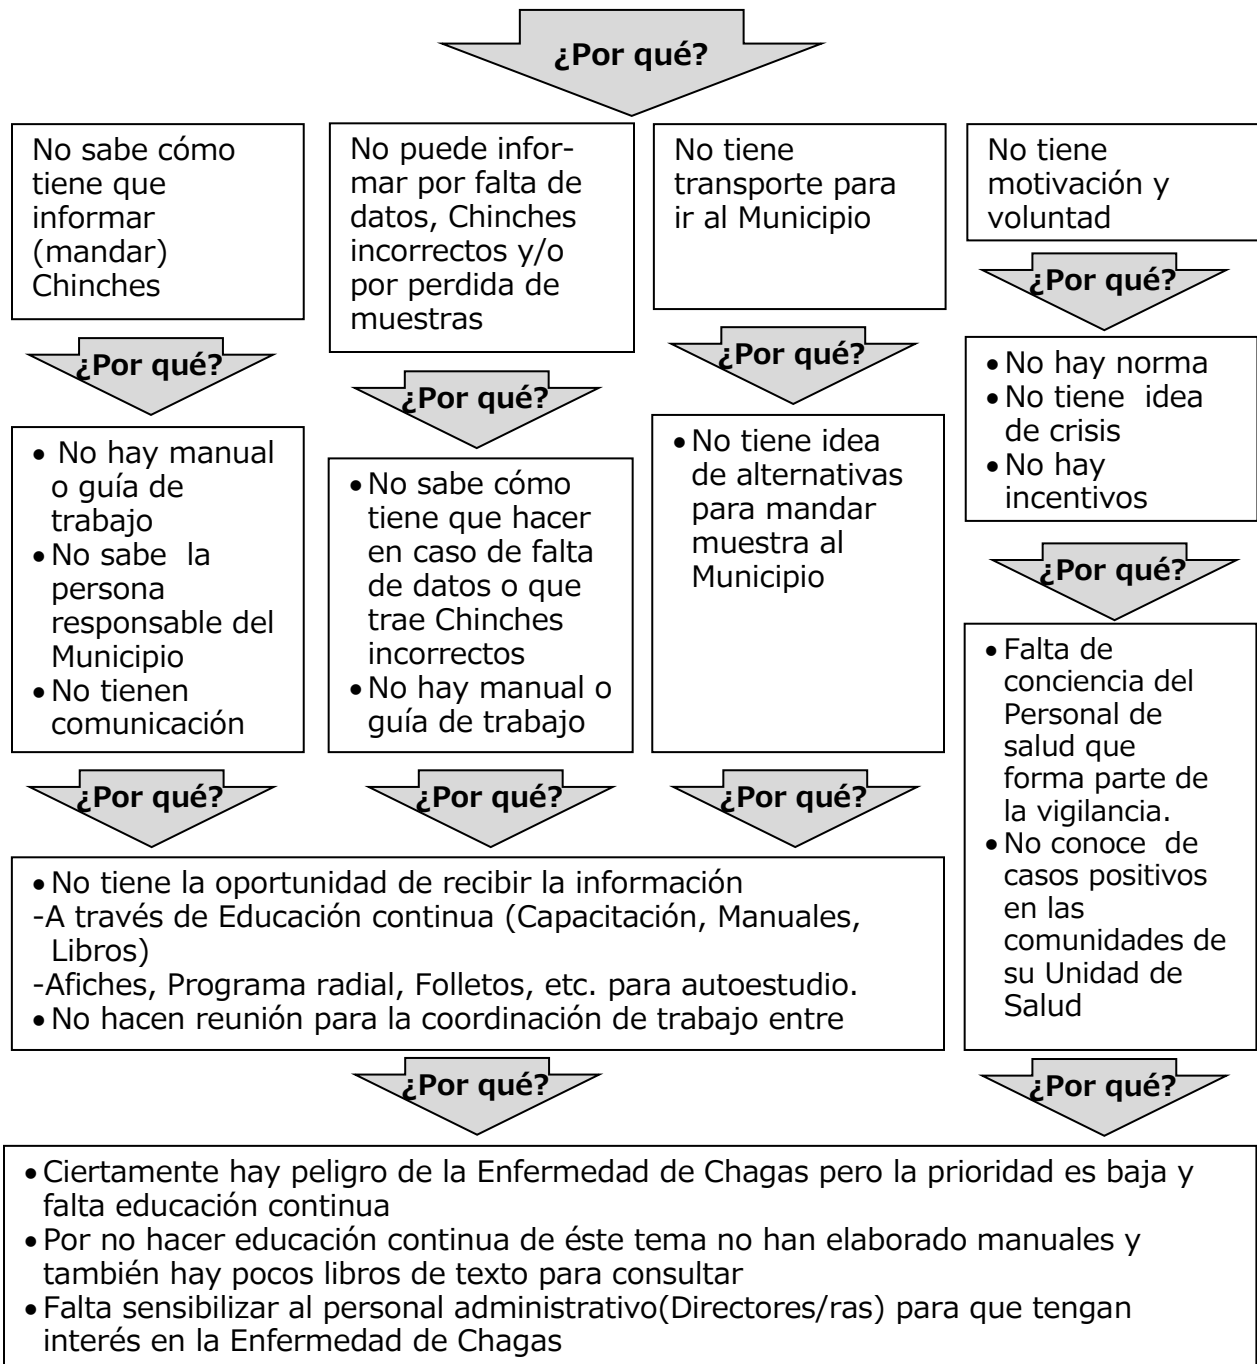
¿Por qué?

No sabe cómo tiene que informar (mandar) Chinches

No puede informar por falta de datos, Chinches incorrectos y/o por perdida de muestras

No tiene transporte para ir al Municipio

No tiene motivación y voluntad

¿Por qué?

¿Por qué?

¿Por qué?

¿Por qué?

- No hay manual o guía de trabajo
- No sabe la persona responsable del Municipio
- No tienen comunicación

- No sabe cómo tiene que hacer en caso de falta de datos o que trae Chinches incorrectos
- No hay manual o guía de trabajo

- No tiene idea de alternativas para mandar muestra al Municipio

- No hay norma
- No tiene idea de crisis
- No hay incentivos

¿Por qué?

- Falta de conciencia del Personal de salud que forma parte de la vigilancia.
- No conoce de casos positivos en las comunidades de su Unidad de Salud

¿Por qué?

¿Por qué?

¿Por qué?

- No tiene la oportunidad de recibir la información
-A través de Educación continua (Capacitación, Manuales, Libros)
-Afiches, Programa radial, Folletos, etc. para autoestudio.
- No hacen reunión para la coordinación de trabajo entre

¿Por qué?

¿Por qué?

- Ciertamente hay peligro de la Enfermedad de Chagas pero la prioridad es baja y falta educación continua
- Por no hacer educación continua de éste tema no han elaborado manuales y también hay pocos libros de texto para consultar
- Falta sensibilizar al personal administrativo(Directores/ras) para que tengan interés en la Enfermedad de Chagas